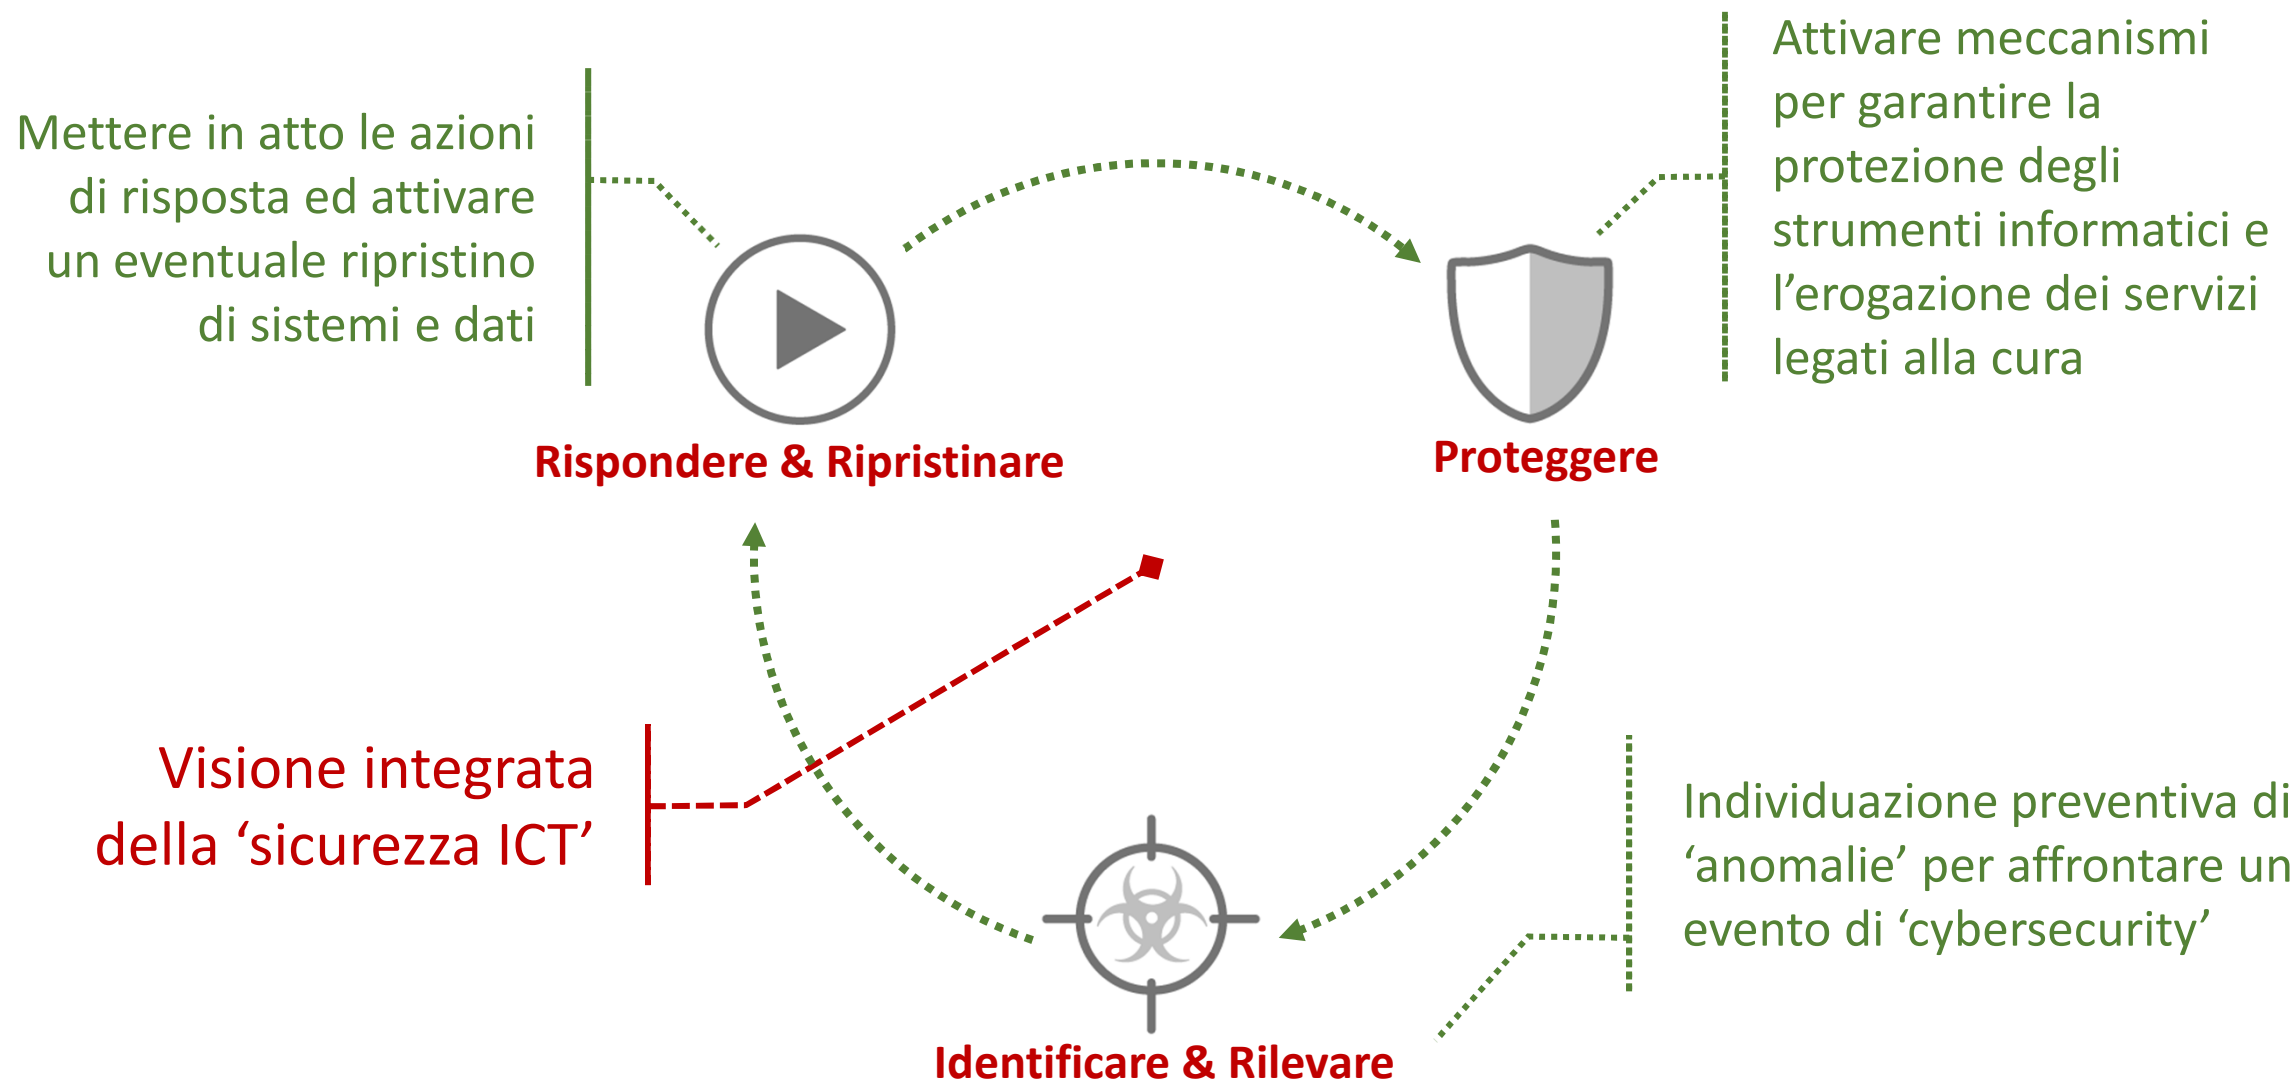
Mettere in atto le azioni di risposta ed attivare un eventuale ripristino di sistemi e dati

Attivare meccanismi per garantire la protezione degli strumenti informatici e l'erogazione dei servizi legati alla cura

Rispondere & Ripristinare

Proteggere

Visione integrata della 'sicurezza ICT'

Individuazione preventiva di 'anomalie' per affrontare un evento di 'cybersecurity'

Identificare & Rilevare